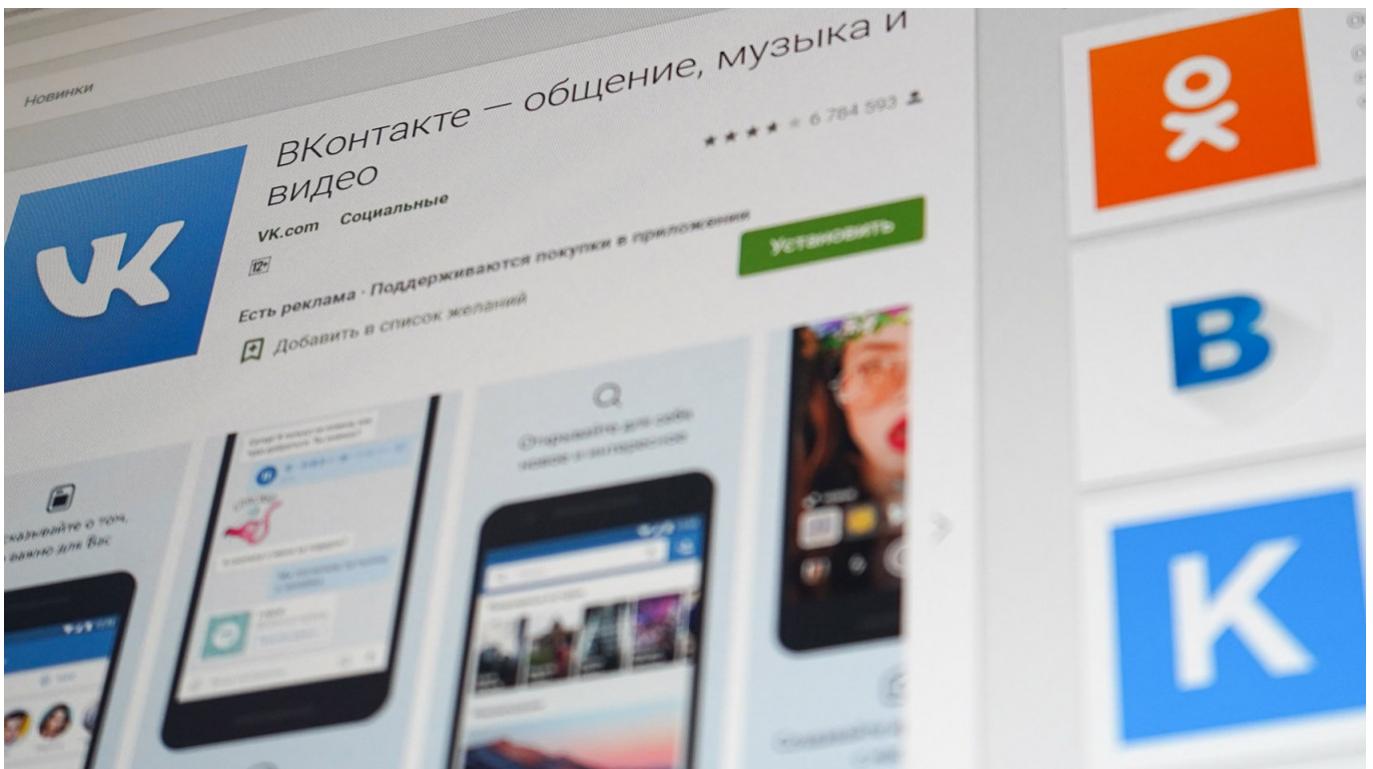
Новинки

ВКонтакте — общение, музыка и видео

VK.com Социальные

★★★★ 6 784 593

12+

Есть реклама · Поддерживаются покупки в приложении

Установить

Добавить в список желаний

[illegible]казывайте о том, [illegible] важно для Вас

Открывайте для себя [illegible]

В

К